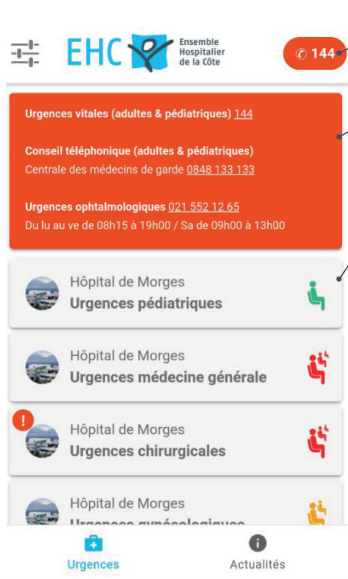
EHC Ensemble Hospitalier de la Côte

✆ 144

Urgences vitales (adultes & pédiatriques) 144

Conseil téléphonique (adultes & pédiatriques)
Centrale des médecins de garde 0848 133 133

Urgences ophtalmologiques 021 552 12 65
Du lu au ve de 08h15 à 19h00 / Sa de 09h00 à 13h00

Hôpital de Morges
Urgences pédiatriques

Hôpital de Morges
Urgences médecine générale

!
Hôpital de Morges
Urgences chirurgicales

Hôpital de Morges
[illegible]

Urgences

Actualités